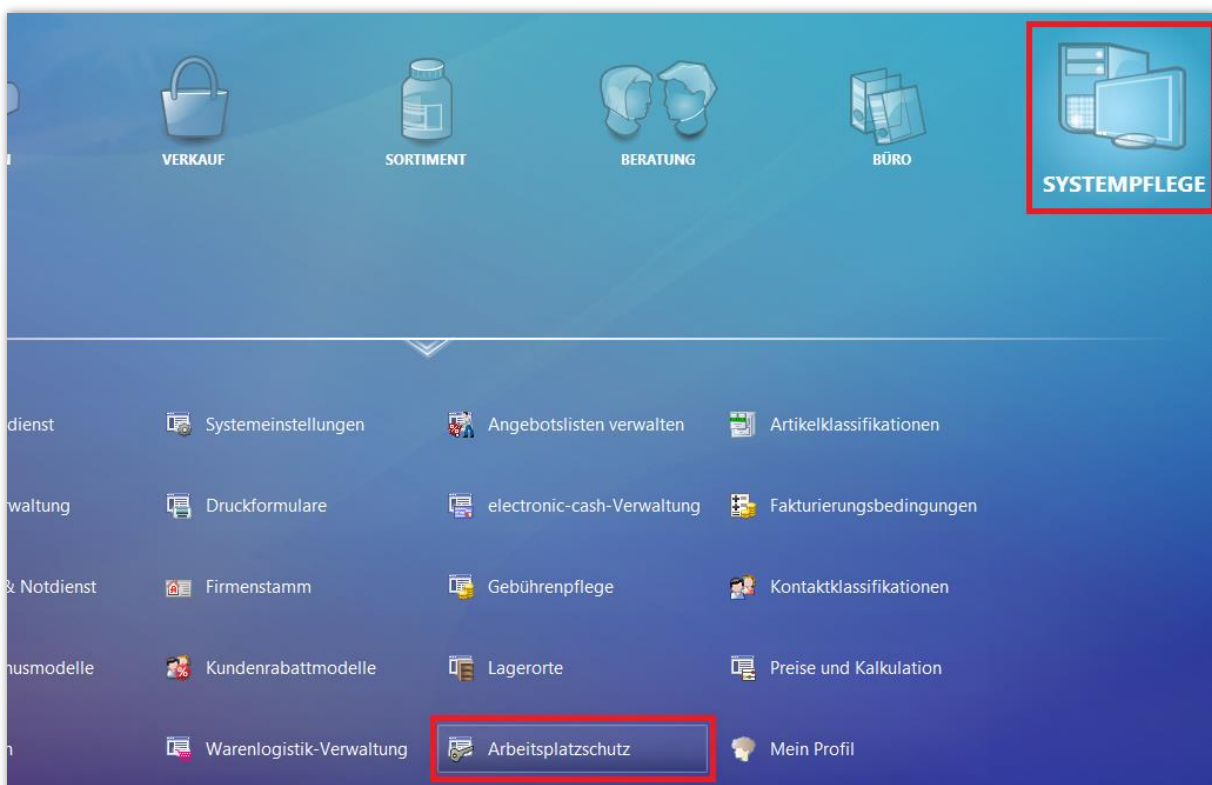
N

VERKAUF

SORTIMENT

BERATUNG

BÜRO

SYSTEMPFLEGE

dienst

Systemeinstellungen

Angebotslisten verwalten

Artikelklassifikationen

rwaltung

Druckformulare

electronic-cash-Verwaltung

Fakturierungsbedingungen

& Notdienst

Firmenstamm

Gebührenpflege

Kontaktklassifikationen

nusmodelle

Kundenrabattmodelle

Lagerorte

Preise und Kalkulation

n

Warenlogistik-Verwaltung

Arbeitsplatzschutz

Mein Profil